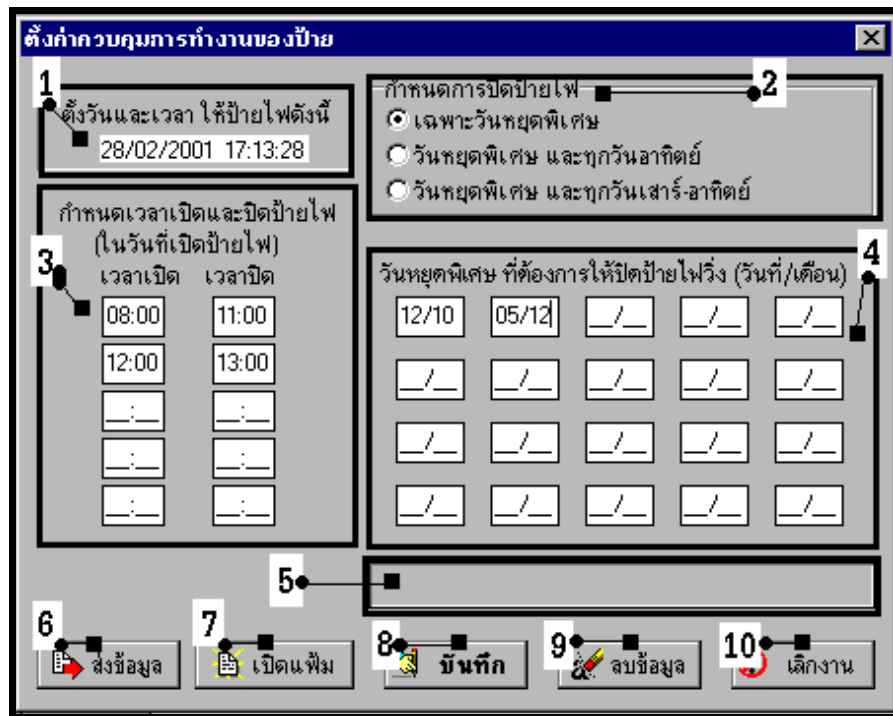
ตั้งค่าควบคุมการทำงานของป้าย

1
ตั้งวันและเวลา ให้ป้ายไฟดังนี้
28/02/2001 17:13:28

2
กำหนดการปิดป้ายไฟ
เฉพาะวันหยุดพิเศษ
วันหยุดพิเศษ และทุกวันอาทิตย์
วันหยุดพิเศษ และทุกวันเสาร์-อาทิตย์

กำหนดเวลาเปิดและปิดป้ายไฟ (ในวันที่เปิดป้ายไฟ)
3
เวลาเปิด เวลาปิด
08:00 11:00
12:00 13:00
__:__ __:__
__:__ __:__
__:__ __:__

4
วันหยุดพิเศษ ที่ต้องการให้ปิดป้ายไฟวิ่ง (วันที่/เดือน)
12/10 05/12 __/__ __/__ __/__
__/__ __/__ __/__ __/__ __/__
__/__ __/__ __/__ __/__ __/__
__/__ __/__ __/__ __/__ __/__

5

6 ส่งข้อมูล
7 เปิดแฟ้ม
8 บันทึก
9 ลบข้อมูล
10 เลิกงาน